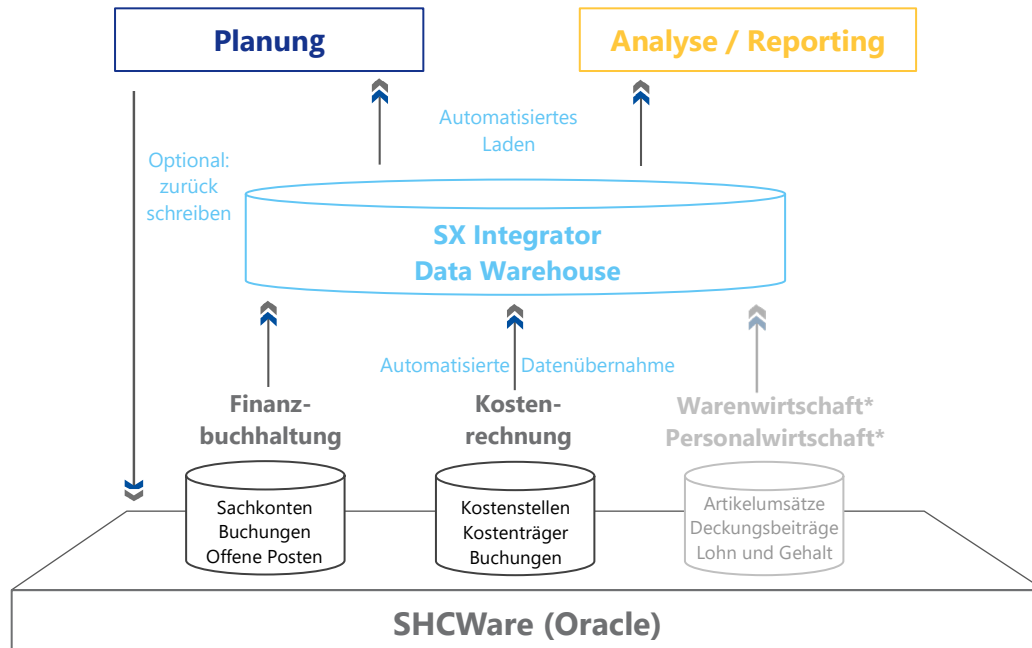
Planung

Analyse / Reporting

Automatisiertes Laden

Optional: zurück schreiben

SX Integrator Data Warehouse

Automatisierte Datenübernahme

Finanzbuchhaltung

Kostenrechnung

Warenwirtschaft* Personalwirtschaft*

Sachkonten Buchungen Offene Posten

Kostenstellen Kostenträger Buchungen

Artikelumsätze Deckungsbeiträge Lohn und Gehalt

SHCWare (Oracle)